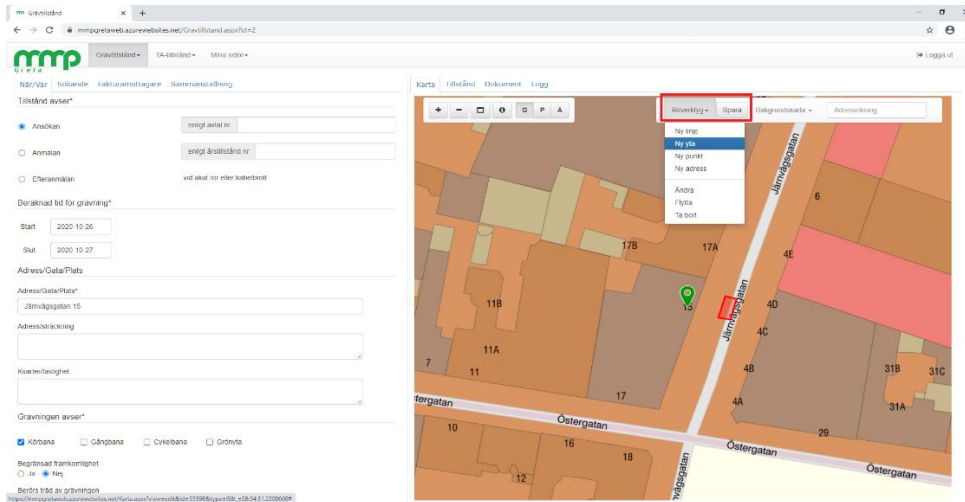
Grävtillstånd × +

mmpgretaweb.azurewebsites.net/Gravtillstand.aspx?id=2

mmp Greta

Grävtillstånd ▾ TA-tillstånd ▾ Mina sidor ▾

Logga ut

När/Var Sökande Fakturamottagare Sammanställning

Tillstånd avser*

Ansökan enligt avtal nr

Anmälan enligt årstillstånd nr

Efteranmälan vid akut rör eller kabelbrott

Beräknad tid för grävning*

Start 2020-10-26

Slut 2020-10-27

Adress/Gata/Plats

Adress/Gata/Plats*

Järnvägsgatan 15

Adress/sträckning

Kvarter/fastighet

Grävningen avser*

Körbana Gångbana Cykelbana Grönyta

Begränsad framkomlighet

Ja Nej

Berörs träd av grävningen

Karta Tillstånd Dokument Logg

+ − G P A

Ritverktyg ▾ Spara Bakgrundskarta ▾ Adressökning

Ny linje
Ny yta
Ny punkt
Ny adress
Ändra
Flytta
Ta bort

Järnvägsgatan

6

17B 17A

4E

11B

15

4D

Järnvägsgatan

4C

11A

7

11

4B

31B 31C

17

4A

31A

Östergatan

Östergatan

10

16

18

29

Östergatan

Östergatan

12

Järnvägsgatan